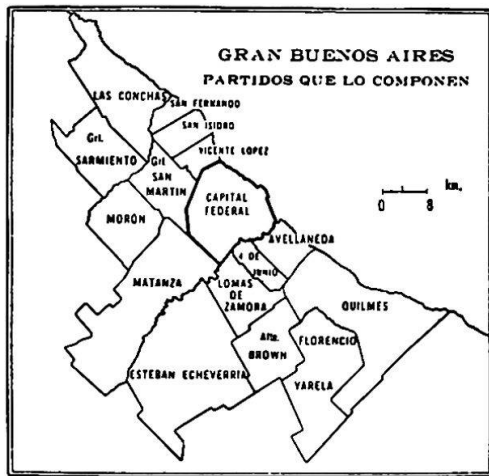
GRAN BUENOS AIRES
PARTIDOS QUE LO COMPONEN

LAS CONCHAS
SAN FERNANDO
SAN ISIDRO
GRL. SARMIENTO
GRL. SAN MARTIN
VICENTE LOPEZ
CAPITAL FEDERAL
MORON
AVELLANEDA
4 DE JUNIO
MATANZA
LOMAS DE ZAMORA
QUILMES
ALTE. BROWN
FLORENCIO VARELA
ESTEBAN ECHEVERRIA

0 8 km.